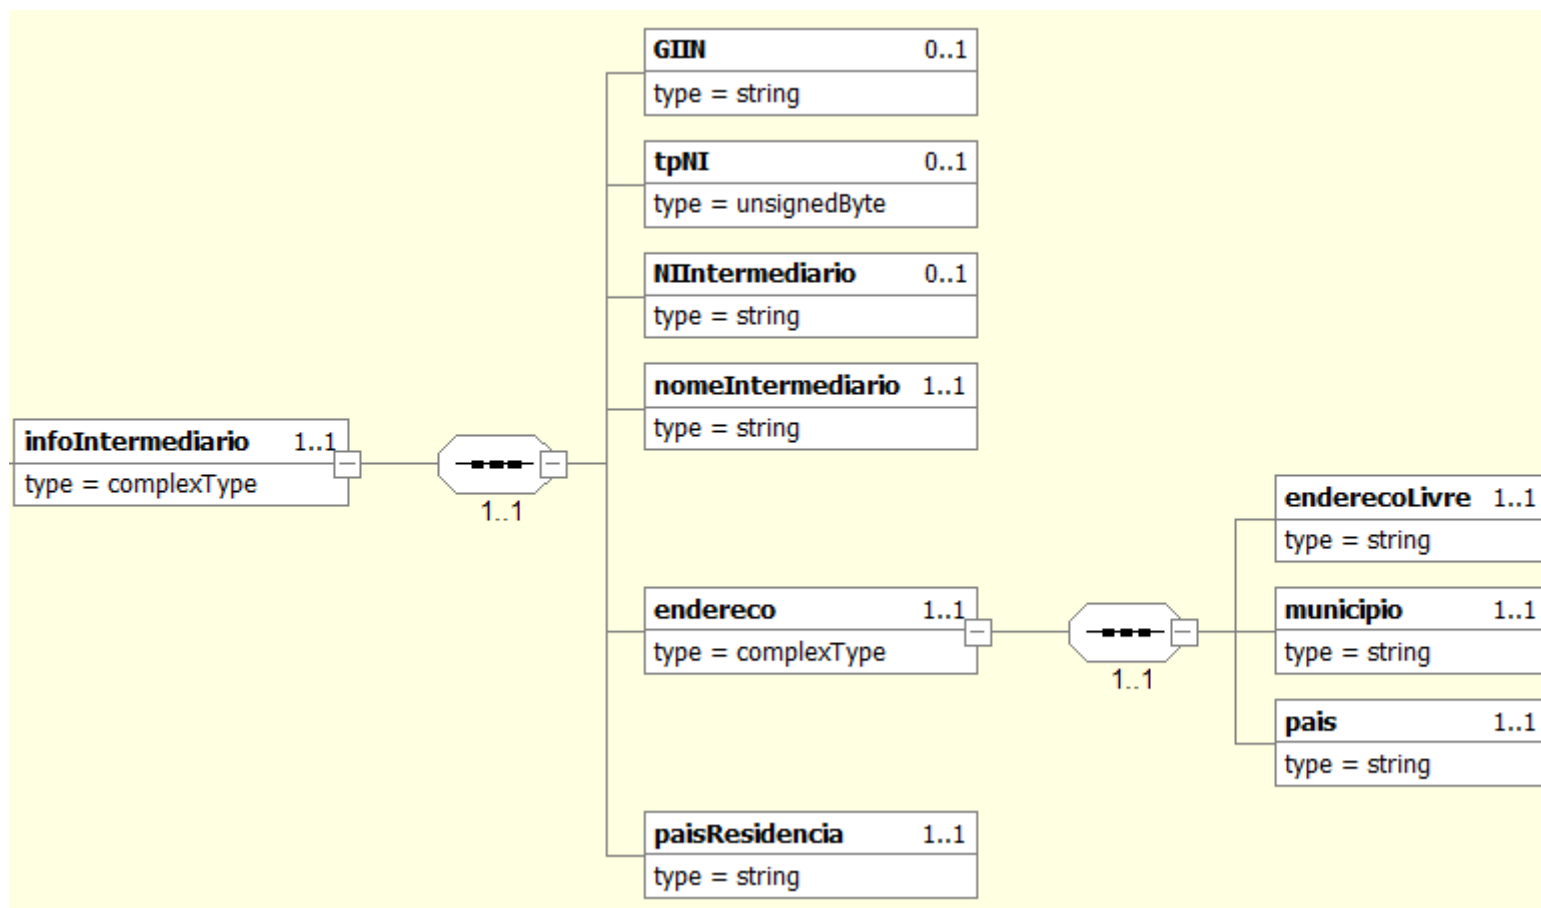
GIIN 0..1
type = string

tpNI 0..1
type = unsignedByte

NIIntermediario 0..1
type = string

nomeIntermediario 1..1
type = string

infoIntermediario 1..1
type = complexType

1..1

enderecoLivre 1..1
type = string

endereco 1..1
type = complexType

1..1

municipio 1..1
type = string

pais 1..1
type = string

paisResidencia 1..1
type = string